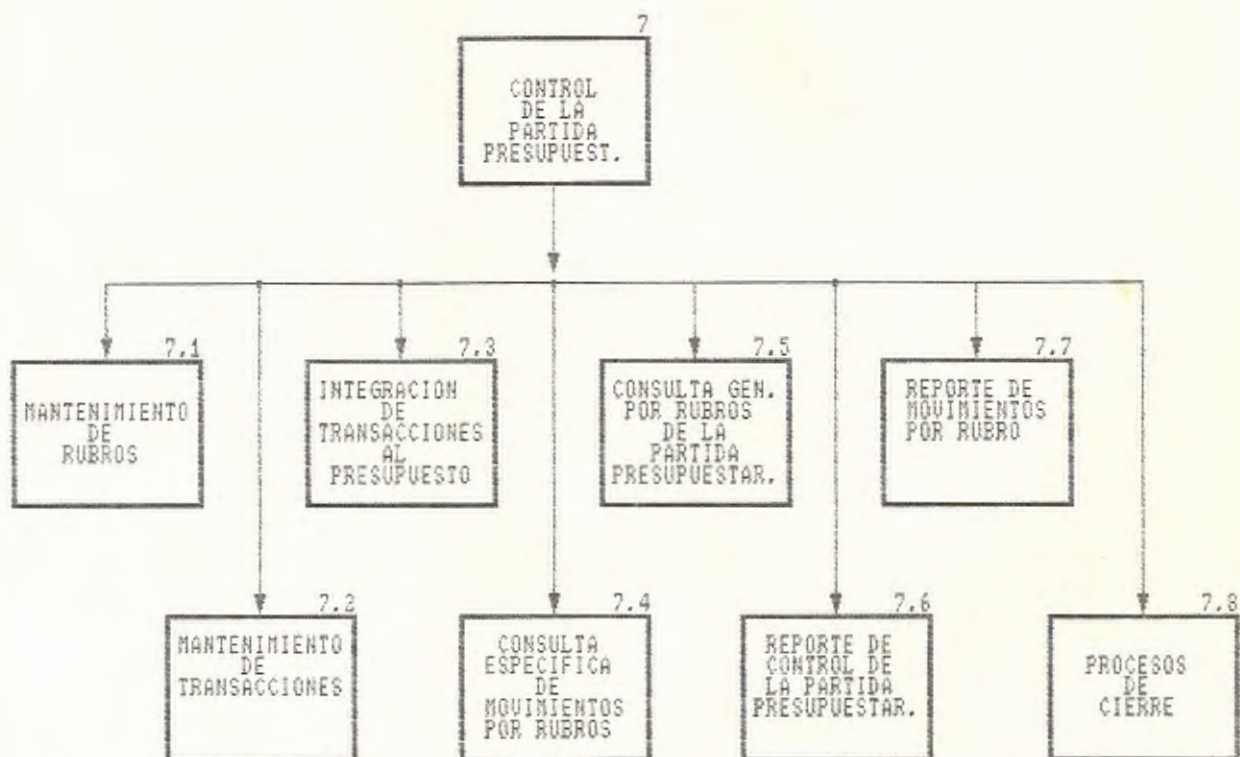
7
CONTROL DE LA PARTIDA PRESUPUEST.

7.1
MANTENIMIENTO DE RUBROS

7.3
INTEGRACION DE TRANSACCIONES AL PRESUPUESTO

7.5
CONSULTA GEN. POR RUBROS DE LA PARTIDA PRESUPUESTAR.

7.7
REPORTE DE MOVIMIENTOS POR RUBRO

7.2
MANTENIMIENTO DE TRANSACCIONES

7.4
CONSULTA ESPECIFICA DE MOVIMIENTOS POR RUBROS

7.6
REPORTE DE CONTROL DE LA PARTIDA PRESUPUESTAR.

7.8
PROCESOS DE CIERRE